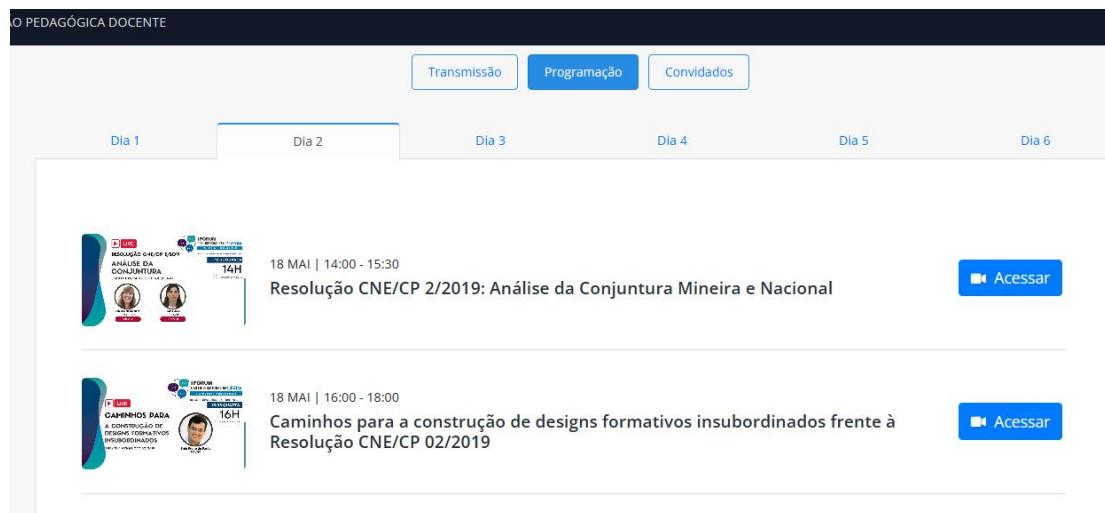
O PEDAGÓGICA DOCENTE

Transmissão Programação Convidados

Dia 1 Dia 2 Dia 3 Dia 4 Dia 5 Dia 6

LIVE
RESOLUÇÃO CNE/CP 2/2019
ANÁLISE DA CONJUNTURA
14H

18 MAI | 14:00 - 15:30
Resolução CNE/CP 2/2019: Análise da Conjuntura Mineira e Nacional

Acessar

LIVE
CAMINHOS PARA
A CONSTRUÇÃO DE DESIGNS FORMATIVOS INSUBORDINADOS
16H

18 MAI | 16:00 - 18:00
Caminhos para a construção de designs formativos insubordinados frente à Resolução CNE/CP 02/2019

Acessar